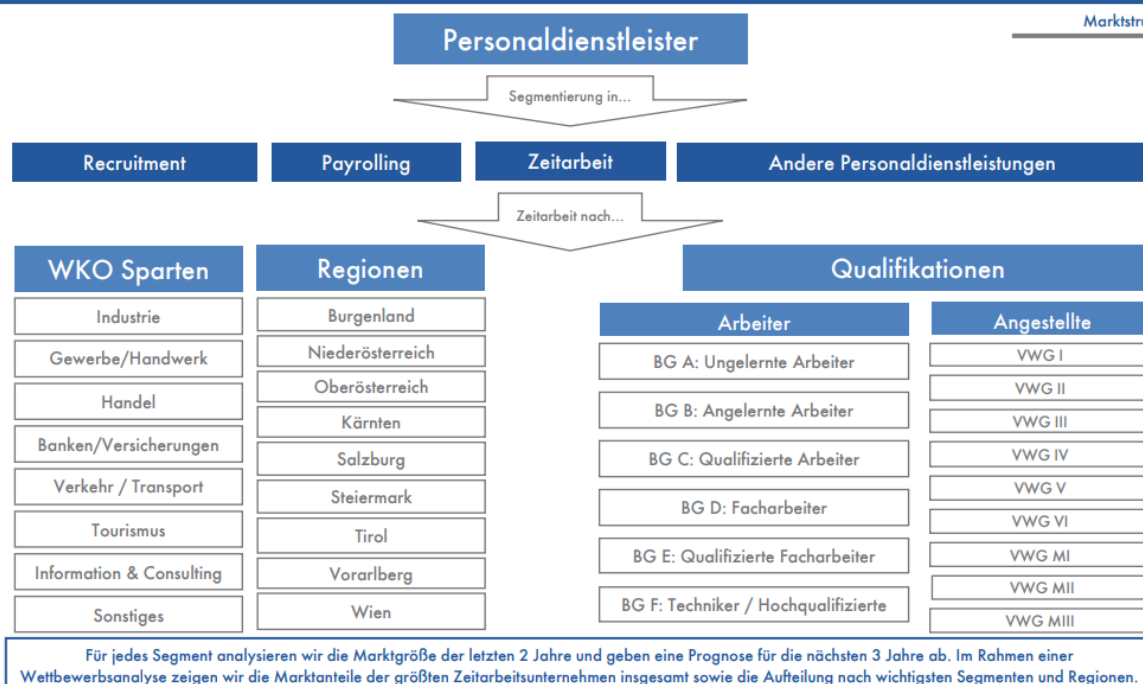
Marktstru

Personaldienstleister

Segmentierung in...

Recruitment

Payrolling

Zeitarbeit

Andere Personaldienstleistungen

Zeitarbeit nach...

WKO Sparten

Industrie

Gewerbe/Handwerk

Handel

Banken/Versicherungen

Verkehr / Transport

Tourismus

Information & Consulting

Sonstiges

Regionen

Burgenland

Niederösterreich

Oberösterreich

Kärnten

Salzburg

Steiermark

Tirol

Vorarlberg

Wien

Qualifikationen

Arbeiter

BG A: Ungelernte Arbeiter

BG B: Angelernte Arbeiter

BG C: Qualifizierte Arbeiter

BG D: Facharbeiter

BG E: Qualifizierte Facharbeiter

BG F: Techniker / Hochqualifizierte

Angestellte

VWG I

VWG II

VWG III

VWG IV

VWG V

VWG VI

VWG MI

VWG MII

VWG MIII

Für jedes Segment analysieren wir die Marktgröße der letzten 2 Jahre und geben eine Prognose für die nächsten 3 Jahre ab. Im Rahmen einer Wettbewerbsanalyse zeigen wir die Marktanteile der größten Zeitarbeitsunternehmen insgesamt sowie die Aufteilung nach wichtigsten Segmenten und Regionen.